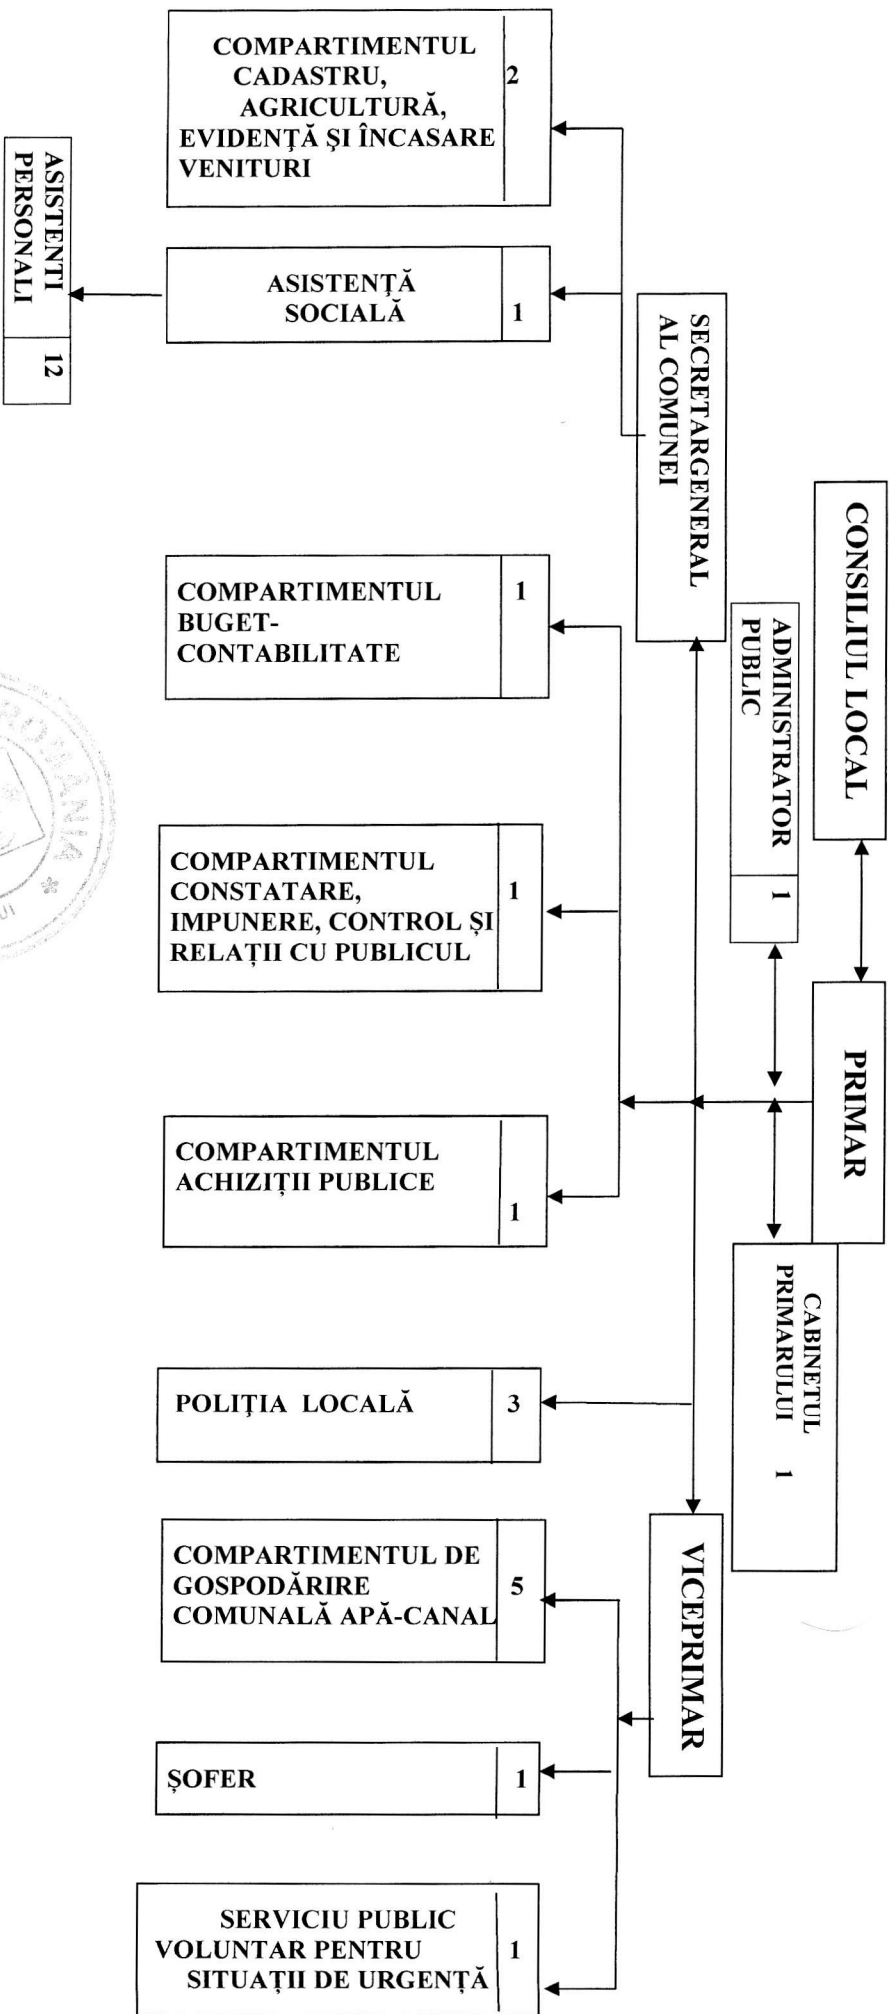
CONSILIUL LOCAL

PRIMAR

ADMINISTRATOR PUBLIC 1

CABINETUL PRIMARULUI 1

SECRETARGENERAL AL COMUNEI

VICEPRIMAR

COMPARTIMENTUL CADASTRU, AGRICULTURĂ, EVIDENȚĂ ȘI ÎNCASARE VENITURI 2

ASISTENȚĂ SOCIALĂ 1

ASISTENTI PERSONALI 12

COMPARTIMENTUL BUGET-CONTABILITATE 1

COMPARTIMENTUL CONSTATARE, IMPUNERE, CONTROL ȘI RELAȚII CU PUBLICUL 1

COMPARTIMENTUL ACHIZIȚII PUBLICE 1

POLIȚIA LOCALĂ 3

COMPARTIMENTUL DE GOSPODĂRIRE COMUNALĂ APĂ-CANAL 5

ȘOFER 1

SERVICIU PUBLIC VOLUNTAR PENTRU SITUAȚII DE URGENȚĂ 1